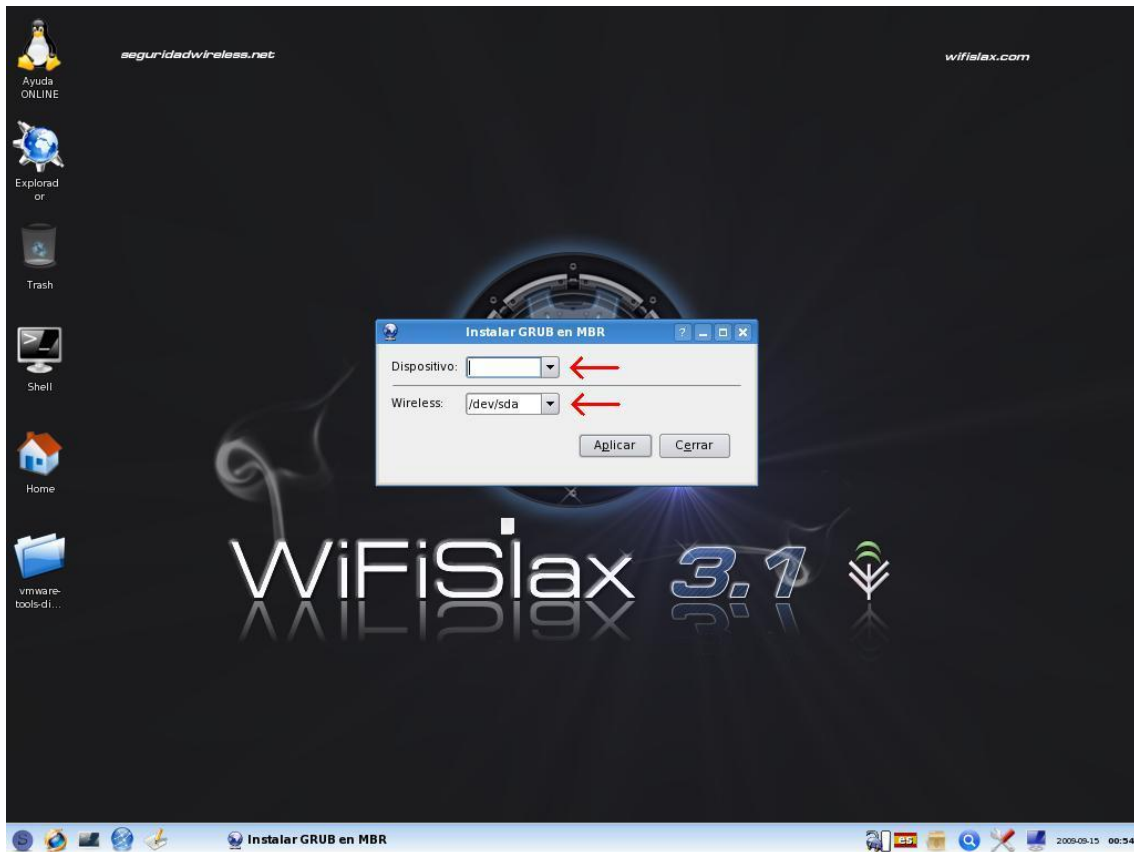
Ayuda ONLINE

seguridadwireless.net

wifislax.com

Explorador

Trash

Shell

Home

vmware-tools-di...

Instalar GRUB en MBR

Dispositivo:

Wireless: /dev/sda

Aplicar

Cerrar

WiFiSlax 3.1

Instalar GRUB en MBR

esi

2009-09-15 00:54